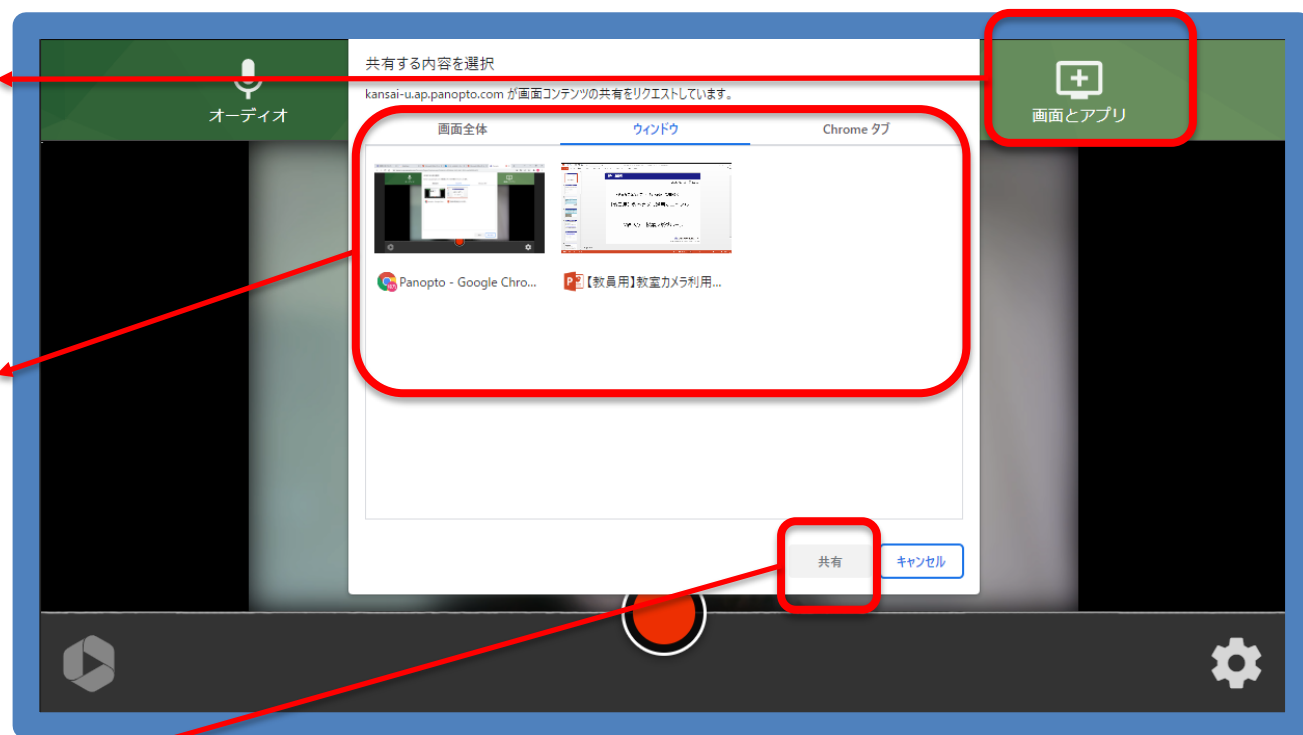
オーディオ

共有する内容を選択

kansai-u.ap.panopto.com が画面コンテンツの共有をリクエストしています。

画面とアプリ

画面全体

ウィンドウ

Chrome タブ

Panopto - Google Chro...

【教員用】教室カメラ利用...

共有

キャンセル